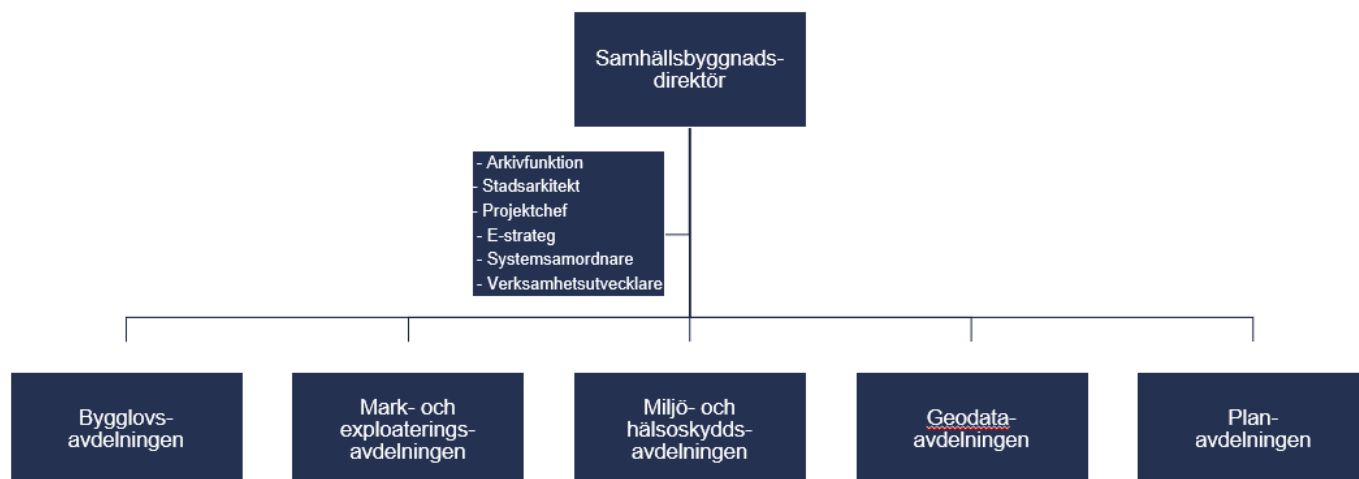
Samhällsbyggnads-direktör

- Arkivfunktion
- Stadsarkitekt
- Projektchef
- E-strateg
- Systemsamordnare
- Verksamhetsutvecklare

Bygglovs-avdelningen

Mark- och exploaterings-avdelningen

Miljö- och hälsoskydds-avdelningen

Geodata-avdelningen

Plan-avdelningen